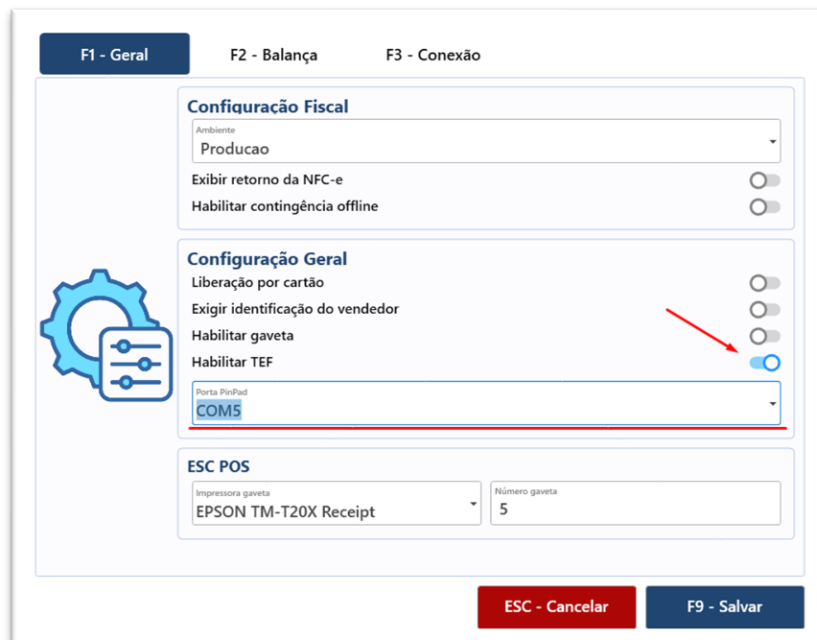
F1 - Geral
F2 - Balança
F3 - Conexão

Configuração Fiscal
Ambiente
Producao
Exibir retorno da NFC-e
Habilitar contingência offline

Configuração Geral
Liberação por cartão
Exigir identificação do vendedor
Habilitar gaveta
Habilitar TEF
Porta PinPad
COM5

ESC POS
Impressora gaveta
EPSON TM-T20X Receipt
Número gaveta
5

ESC - Cancelar
F9 - Salvar